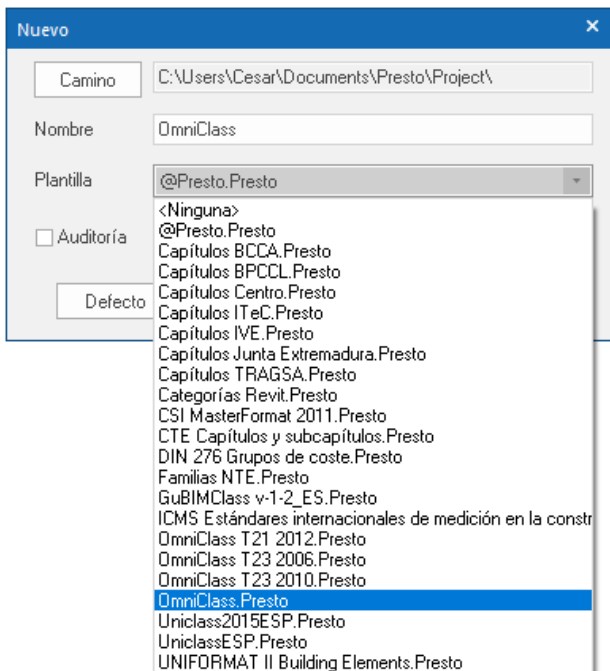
Nuevo

Camino C:\Users\Cesar\Documents\Presto\Project\

Nombre OmniClass

Plantilla @Presto.Presto

Auditoría

Defecto

<Ninguna>
@Presto.Presto
Capítulos BCCA.Presto
Capítulos BPCCL.Presto
Capítulos Centro.Presto
Capítulos ITeC.Presto
Capítulos IVE.Presto
Capítulos Junta Extremadura.Presto
Capítulos TRAGSA.Presto
Categorías Revit.Presto
CSI MasterFormat 2011.Presto
CTE Capítulos y subcapítulos.Presto
DIN 276 Grupos de coste.Presto
Familias NTE.Presto
GuBIMClass v-1-2_ES.Presto
ICMS Estándares internacionales de medición en la constr
OmniClass T21 2012.Presto
OmniClass T23 2006.Presto
OmniClass T23 2010.Presto
OmniClass.Presto
Uniclass2015ESP.Presto
UniclassESP.Presto
UNIFORMAT II Building Elements.Presto